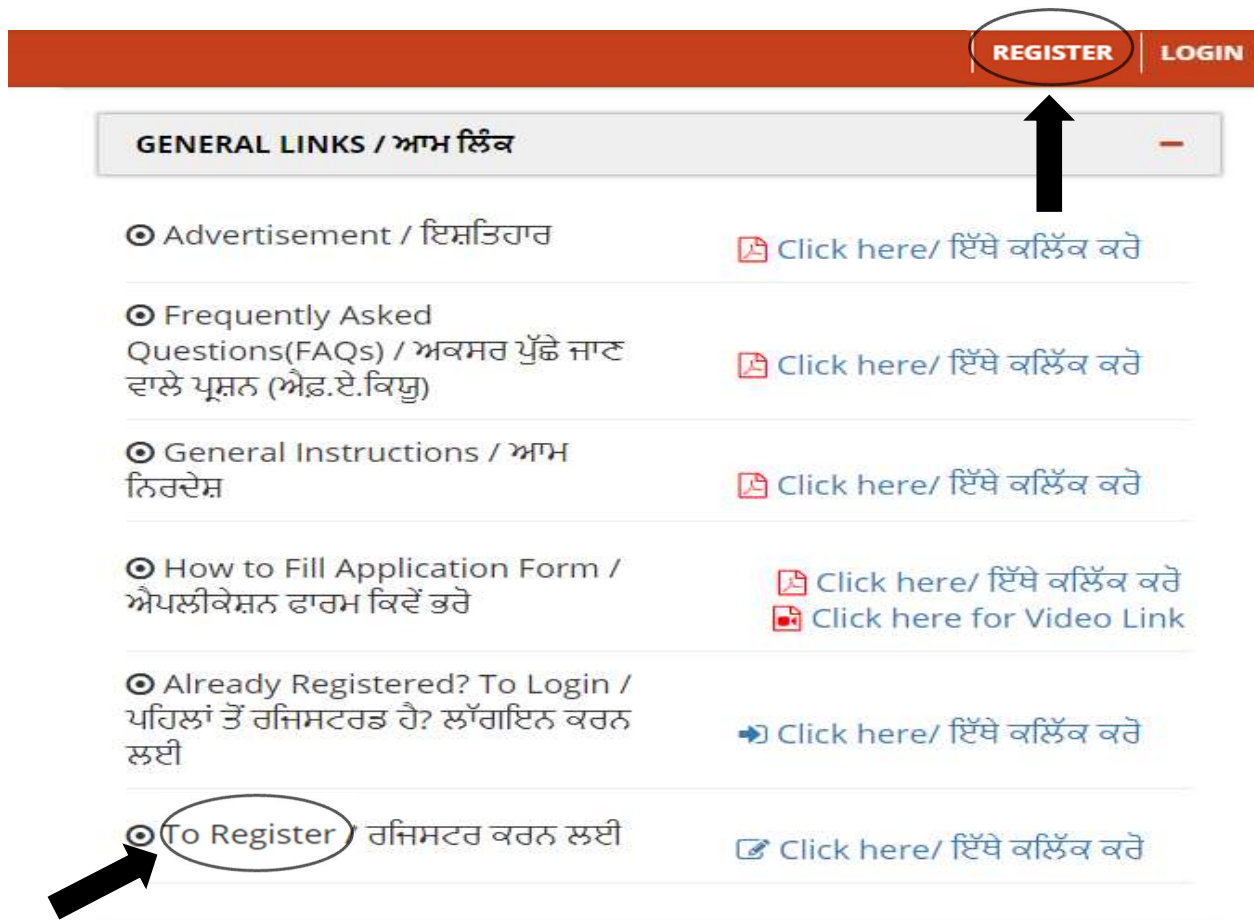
REGISTER | LOGIN

GENERAL LINKS / ਆਮ ਲਿੰਕ

Advertisement / ਇਸ਼ਤਿਹਾਰ
Click here/ ਇੱਥੇ ਕਲਿੱਕ ਕਰੋ

Frequently Asked Questions(FAQs) / ਅਕਸਰ ਪੁੱਛੇ ਜਾਣ ਵਾਲੇ ਪ੍ਰਸ਼ਨ (ਐਫ਼.ਏ.ਕਿਊ)
Click here/ ਇੱਥੇ ਕਲਿੱਕ ਕਰੋ

General Instructions / ਆਮ ਨਿਰਦੇਸ਼
Click here/ ਇੱਥੇ ਕਲਿੱਕ ਕਰੋ

How to Fill Application Form / ਐਪਲੀਕੇਸ਼ਨ ਫਾਰਮ ਕਿਵੇਂ ਭਰੋ
Click here/ ਇੱਥੇ ਕਲਿੱਕ ਕਰੋ
Click here for Video Link

Already Registered? To Login / ਪਹਿਲਾਂ ਤੋਂ ਰਜਿਸਟਰਡ ਹੈ? ਲੌਗਇਨ ਕਰਨ ਲਈ
Click here/ ਇੱਥੇ ਕਲਿੱਕ ਕਰੋ

To Register / ਰਜਿਸਟਰ ਕਰਨ ਲਈ
Click here/ ਇੱਥੇ ਕਲਿੱਕ ਕਰੋ